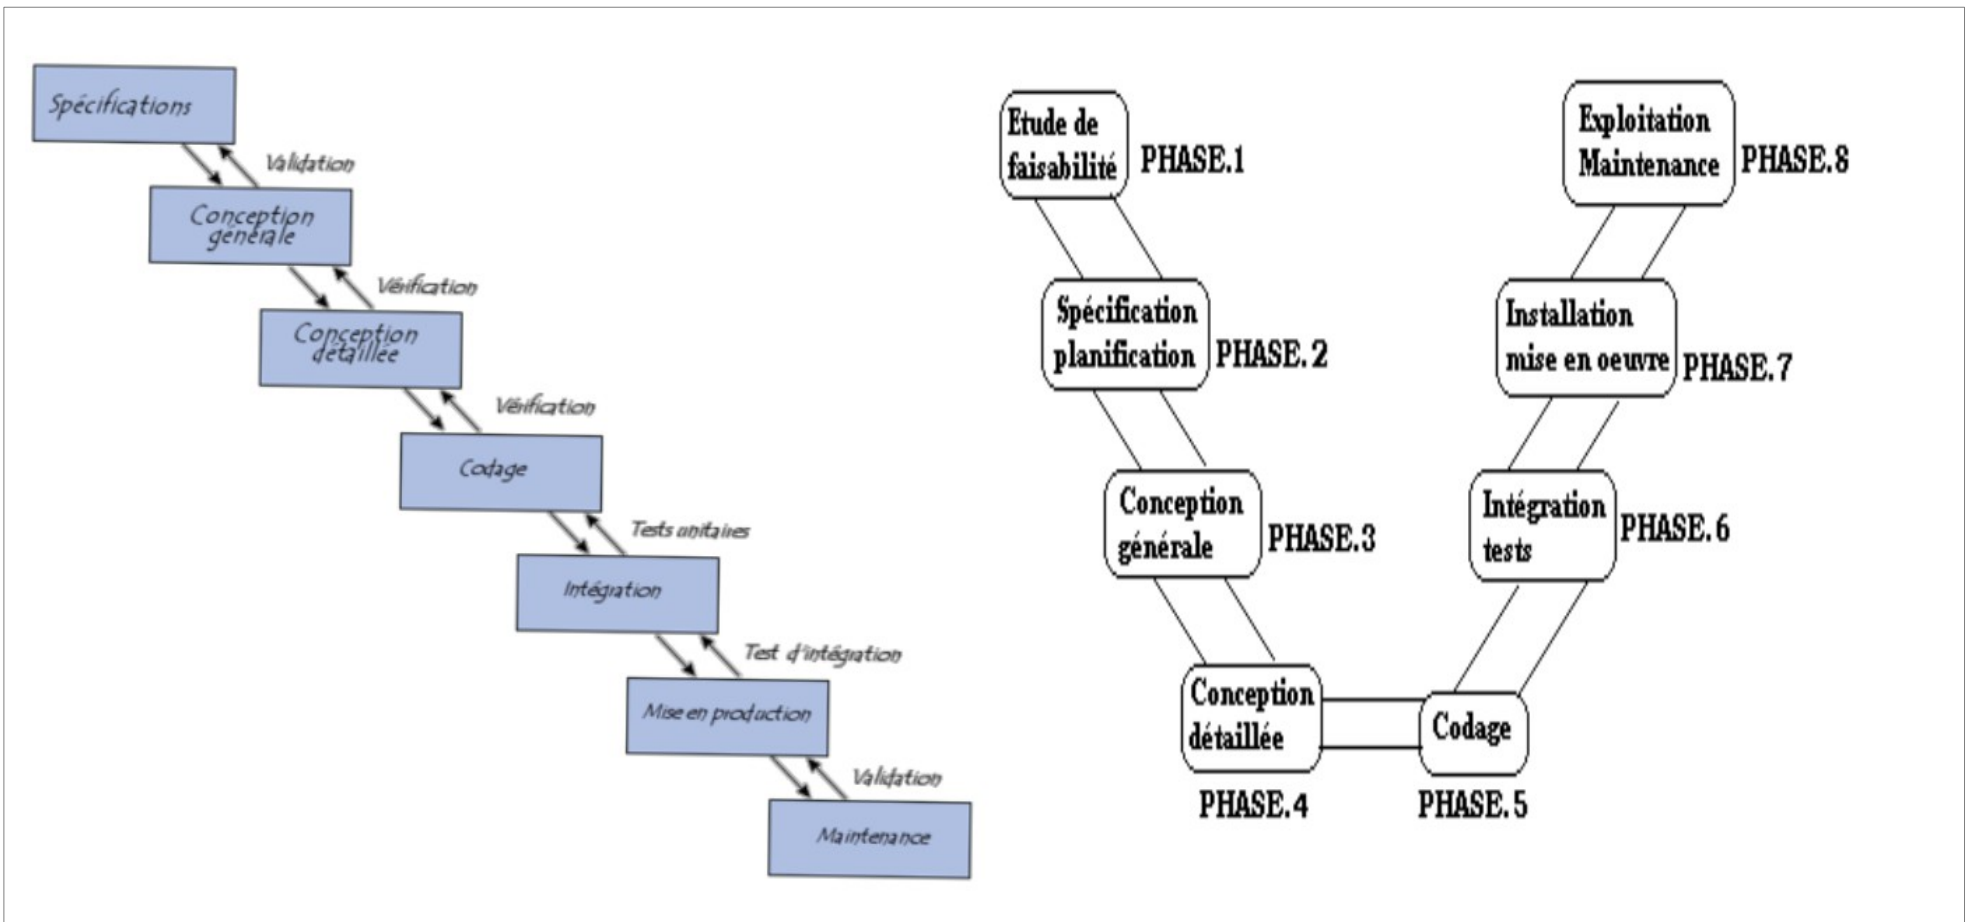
Spécifications

Validation

Conception générale

Vérification

Conception détaillée

Vérification

Codage

Tests unitaires

Intégration

Test d'intégration

Mise en production

Validation

Maintenance

Etude de faisabilité PHASE.1

Spécification planification PHASE. 2

Conception générale PHASE.3

Conception détaillée PHASE.4

Codage PHASE. 5

Intégration tests PHASE. 6

Installation mise en oeuvre PHASE.7

Exploitation Maintenance PHASE. 8